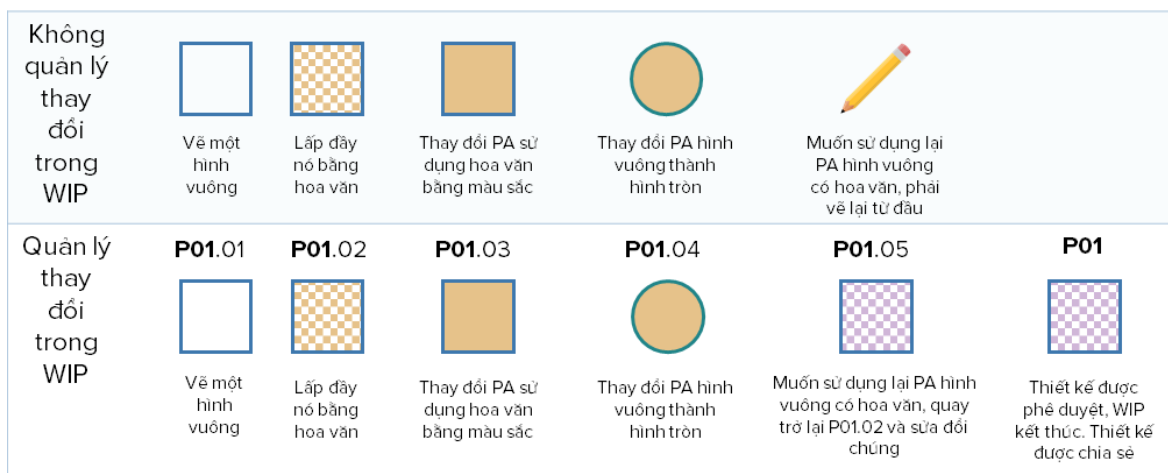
| | | | | | | |
|---|---|---|---|---|---|---|
| Không quản lý thay đổi trong WIP | Vẽ một hình vuông | Lấp đầy nó bằng hoa văn | Thay đổi PA sử dụng hoa văn bằng màu sắc | Thay đổi PA hình vuông thành hình tròn | Muốn sử dụng lại PA hình vuông có hoa văn, phải vẽ lại từ đầu | |
| Quản lý thay đổi trong WIP | **P01**.01 Vẽ một hình vuông | **P01**.02 Lấp đầy nó bằng hoa văn | **P01**.03 Thay đổi PA sử dụng hoa văn bằng màu sắc | **P01**.04 Thay đổi PA hình vuông thành hình tròn | **P01**.05 Muốn sử dụng lại PA hình vuông có hoa văn, quay trở lại P01.02 và sửa đổi chúng | **P01** Thiết kế được phê duyệt, WIP kết thúc. Thiết kế được chia sẻ |